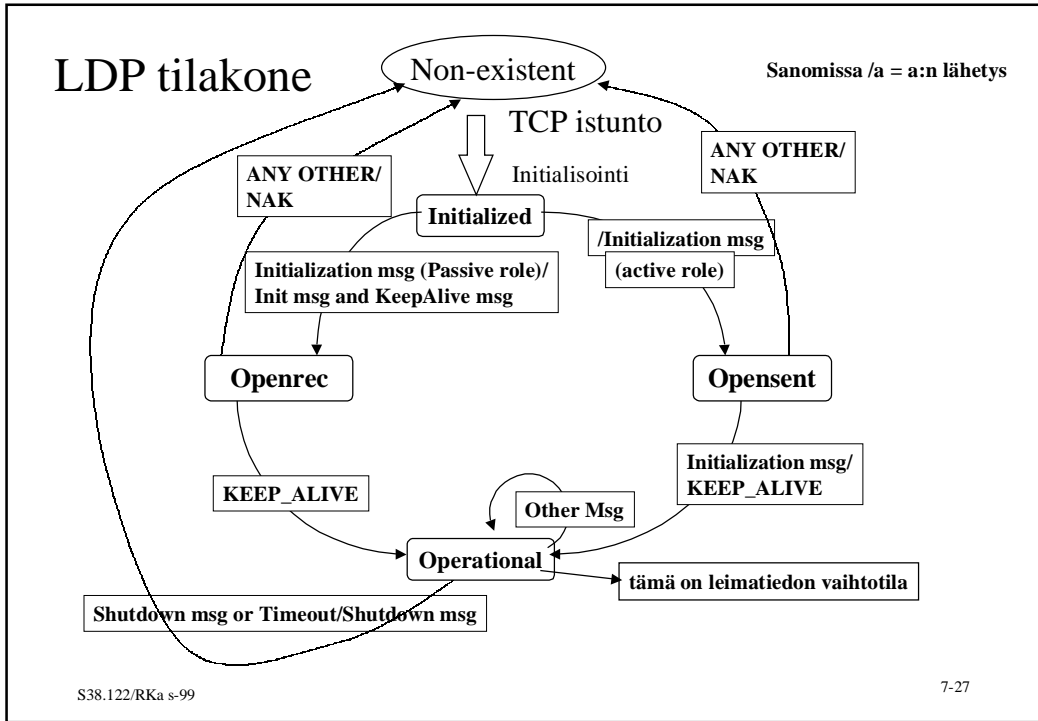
LDP tilakone

Non-existent

Sanomissa /a = a:n lähetys

TCP istunto

Initialisointi

ANY OTHER/
NAK

ANY OTHER/
NAK

Initialized

/Initialization msg
(active role)

Initialization msg (Passive role)/
Init msg and KeepAlive msg

Openrec

Opensent

Initialization msg/
KEEP_ALIVE

KEEP_ALIVE

Other Msg

Operational

tämä on leimatiedon vaihtotila

Shutdown msg or Timeout/Shutdown msg

S38.122/RKa s-99

7-27